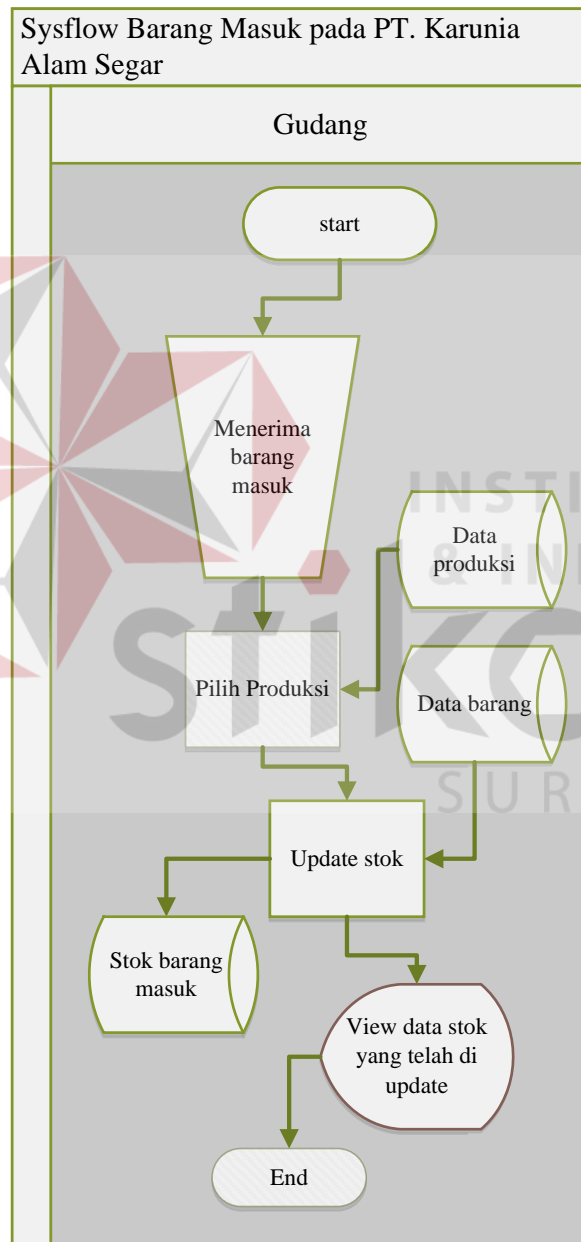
Sysflow Barang Masuk pada PT. Karunia Alam Segar

Gudang

start

Menerima barang masuk

Data produksi

Pilih Produksi

Data barang

Update stok

Stok barang masuk

View data stok yang telah di update

End

INSTI
& IN
stik
SUR